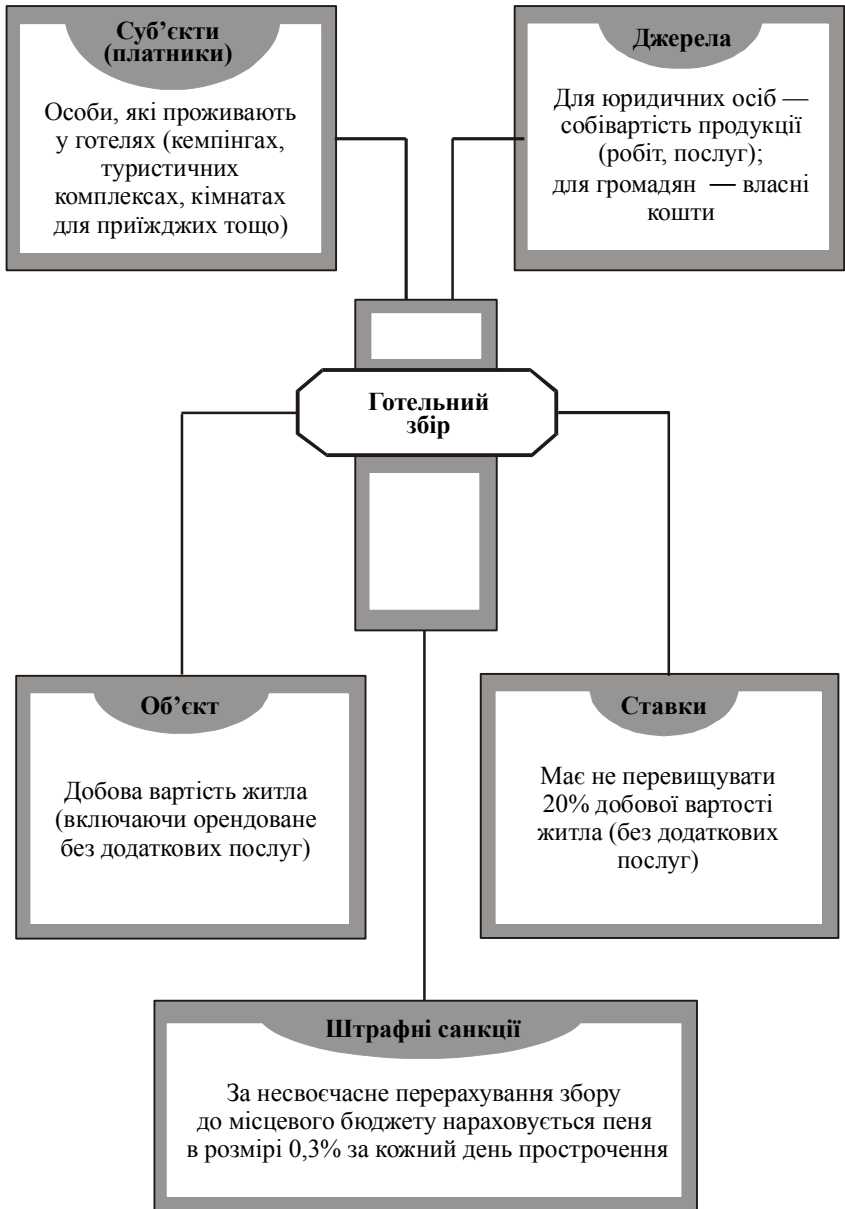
Суб'єкти (платники)

Особи, які проживають у готелях (кемпінгах, туристичних комплексах, кімнатах для приїжджих тощо)

Джерела

Для юридичних осіб — собівартість продукції (робіт, послуг); для громадян — власні кошти

Готельний збір

Об'єкт

Добова вартість житла (включаючи орендоване без додаткових послуг)

Ставки

Має не перевищувати 20% добової вартості житла (без додаткових послуг)

Штрафні санкції

За несвоєчасне перерахування збору до місцевого бюджету нараховується пеня в розмірі 0,3% за кожний день прострочення